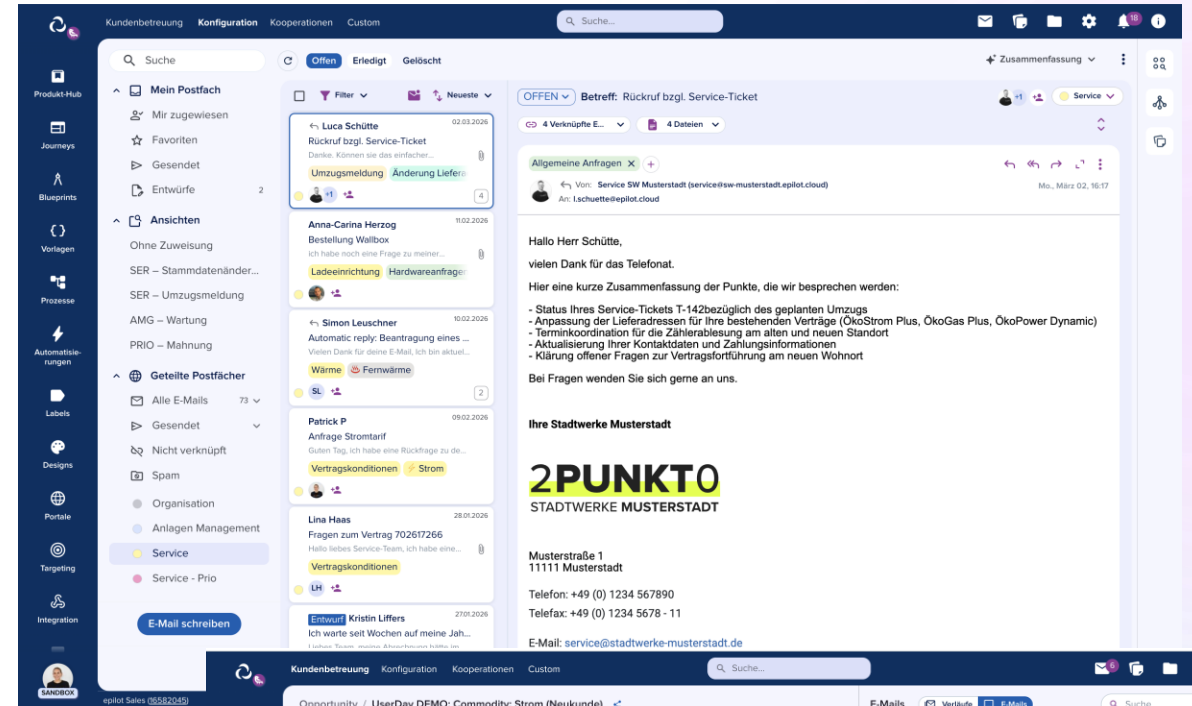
Kundenbetreuung Konfiguration Kooperationen Custom

Suche...

18

Produkt-Hub
Journeys
Blueprints
Vorlagen
Prozesse
Automatisierungen
Labels
Designs
Portale
Targeting
Integration

SANDBOX
epilot Sales (16582045)

Suche

Mein Postfach
Mir zugewiesen
Favoriten
Gesendet
Entwürfe 2

Ansichten
Ohne Zuweisung
SER – Stammdatenänder...
SER – Umzugsmeldung
AMG – Wartung
PRIO – Mahnung

Geteilte Postfächer
Alle E-Mails 73
Gesendet
Nicht verknüpft
Spam
Organisation
Anlagen Management
Service
Service - Prio

E-Mail schreiben

Offen Erledigt Gelöscht

Filter Neueste

Luca Schütte 02.03.2026
Rückruf bzgl. Service-Ticket
Danke. Können sie das einfacher...
Umzugsmeldung Änderung Liefera
+1 4

Anna-Carina Herzog 11.02.2026
Bestellung Wallbox
Ich habe noch eine Frage zu meiner...
Ladeeinrichtung Hardwareanfrage

Simon Leuschner 10.02.2026
Automatic reply: Beantragung eines ...
Vielen Dank für deine E-Mail, Ich bin aktuel...
Wärme Fernwärme
SL 2

Patrick P 09.02.2026
Anfrage Stromtarif
Guten Tag, ich habe eine Rückfrage zu de...
Vertragskonditionen Strom

Lina Haas 28.01.2026
Fragen zum Vertrag 702617266
Hallo liebes Service-Team, ich habe eine...
Vertragskonditionen
LH

Entwurf Kristin Liffers 27.01.2026
Ich warte seit Wochen auf meine Jah...

Zusammenfassung

OFFEN Betreff: Rückruf bzgl. Service-Ticket
+1 Service
4 Verknüpfte E... 4 Dateien

Allgemeine Anfragen

Von: Service SW Musterstadt (service@sw-musterstadt.epilot.cloud) Mo., März 02, 16:17
An: l.schuette@epilot.cloud

Hallo Herr Schütte,

vielen Dank für das Telefonat.

Hier eine kurze Zusammenfassung der Punkte, die wir besprechen werden:

- Status Ihres Service-Tickets T-142bezüglich des geplanten Umzugs
- Anpassung der Lieferadressen für Ihre bestehenden Verträge (ÖkoStrom Plus, ÖkoGas Plus, ÖkoPower Dynamic)
- Terminkoordination für die Zählerablesung am alten und neuen Standort
- Aktualisierung Ihrer Kontaktdaten und Zahlungsinformationen
- Klärung offener Fragen zur Vertragsfortführung am neuen Wohnort

Bei Fragen wenden Sie sich gerne an uns.

Ihre Stadtwerke Musterstadt

2PUNKT0
STADTWERKE MUSTERSTADT

Musterstraße 1
11111 Musterstadt

Telefon: +49 (0) 1234 567890
Telefax: +49 (0) 1234 5678 - 11

E-Mail: service@stadtwerke-musterstadt.de

Kundenbetreuung Konfiguration Kooperationen Custom
Suche...
6
Opportunity / UserDay DEMO: Commodity: Strom (Neukunde)
E-Mails Verläufe E-Mails Suche